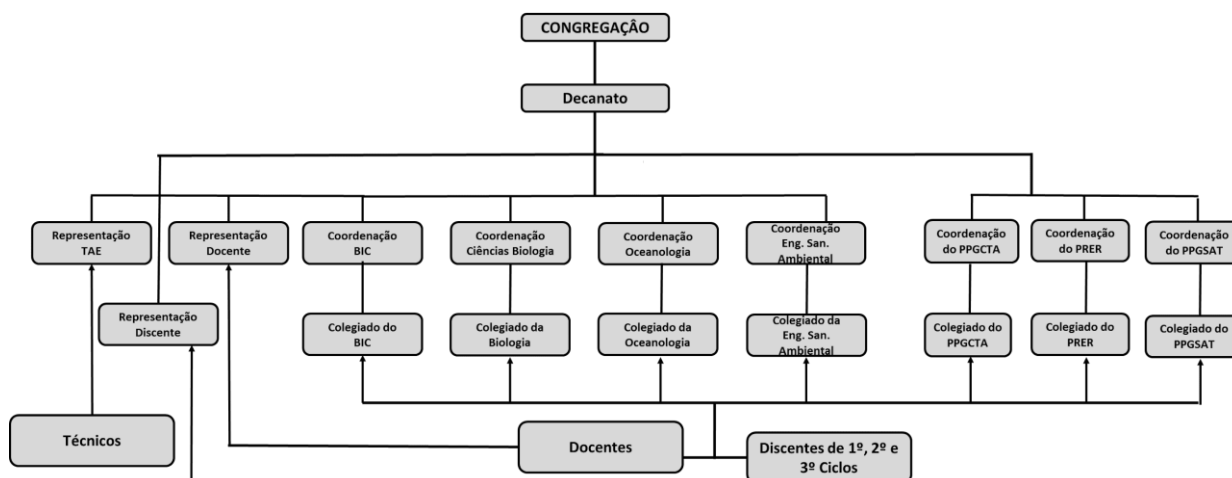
CONGREGAÇÃO

Decanato

Representação TAE

Representação Discente

Representação Docente

Coordenação BIC

Colegiado do BIC

Coordenação Ciências Biologia

Colegiado da Biologia

Coordenação Oceanologia

Colegiado da Oceanologia

Coordenação Eng. San. Ambiental

Colegiado da Eng. San. Ambiental

Coordenação do PPGCTA

Colegiado do PPGCTA

Coordenação do PRER

Colegiado do PRER

Coordenação do PPGSAT

Colegiado do PPGSAT

Técnicos

Docentes

Discentes de 1º, 2º e 3º Ciclos